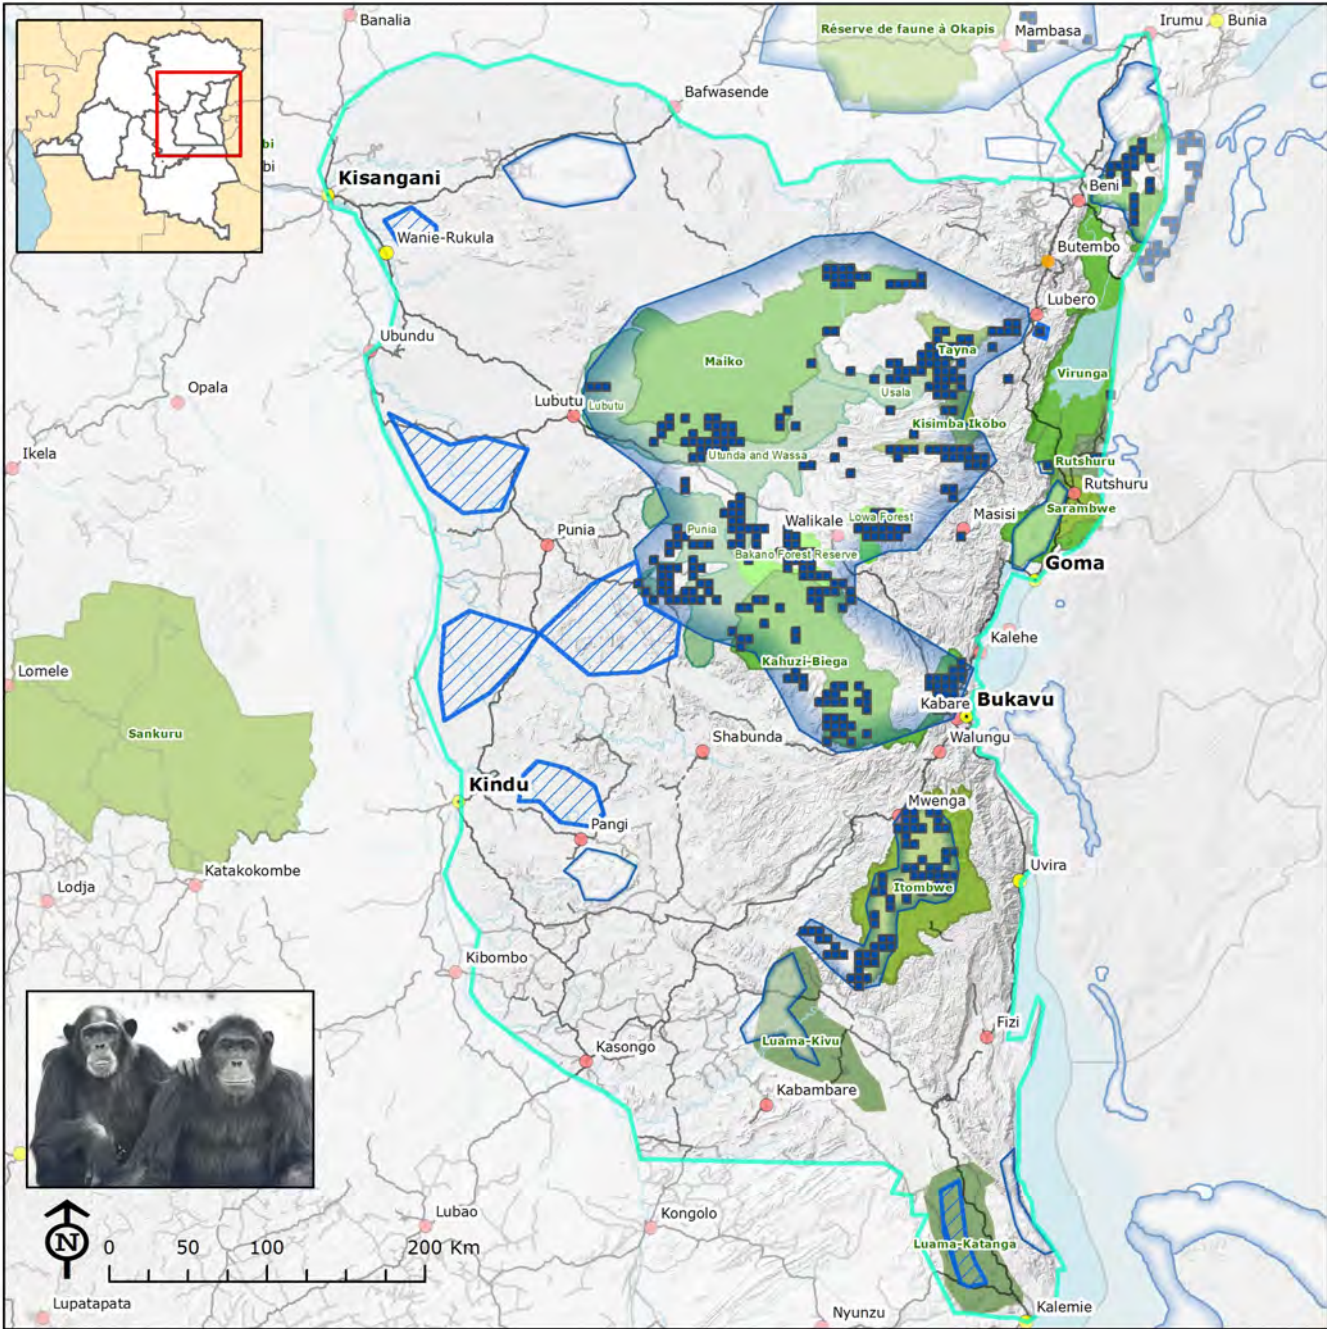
Banalia
Réserve de faune à Okapis
Mambasa
Irumu
Bunia
Bafwasende
Kisangani
Wanie-Rukula
Beni
Butembo
Lubero
Ubundu
Opala
Maiko
Tayna
Usala
Virunga
Lubutu
Lubutu
Kisimba Ikobo
Ikela
Utunda and Wassa
Rutshuru
Rutshuru
Punia
Walikale
Lowa Forest
Masisi
Punia
Sarambwe
Bakano Forest Reserve
Goma
Kalehe
Lomele
Kahuzi-Biega
Sankuru
Kabare
Bukavu
Walungu
Shabunda
Kindu
Mwenga
Pangi
Uvira
Itombwe
Katakokombe
Lodja
Kibombo
Fizi
Luama-Kivu
Kasongo
Kabambare
Lubao
Kongolo
N
0 50 100 200 Km
Luama-Katanga
Lupatapata
Nyunzu
Kalemie